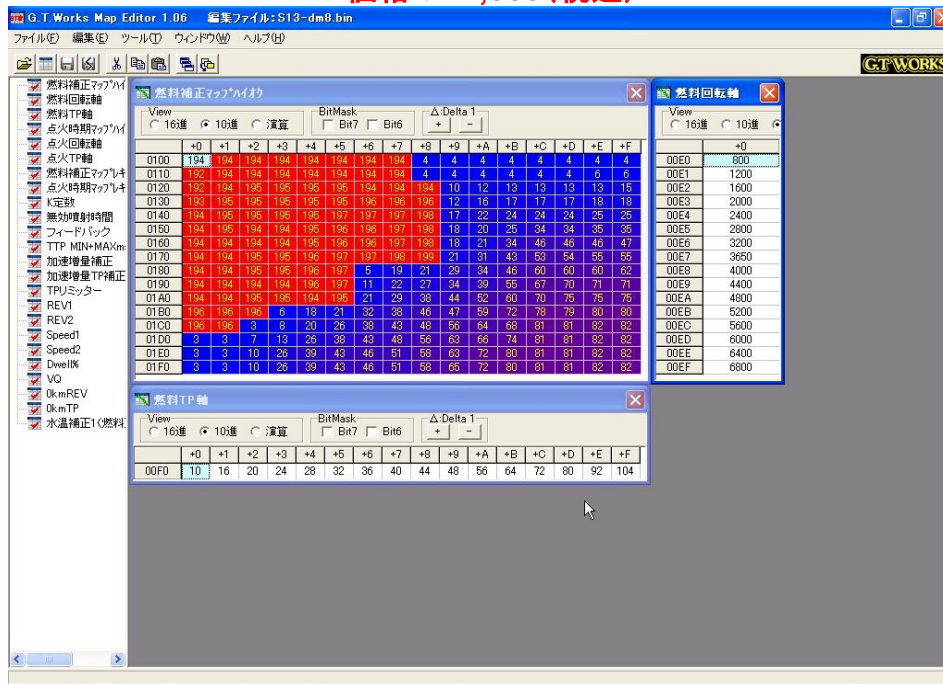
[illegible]

G.T.Works Map Editor 1.06 編集ファイル: S13-dm8.bin

ファイル(F) 編集(E) ツール(T) ウィンドウ(W) ヘルプ(H)

GT WORKS

燃料補正マップハイ
燃料回転軸
燃料TP軸
点火時期マップハイ
点火回転軸
点火TP軸
燃料補正マップレギ
点火時期マップレギ
K定数
無効噴射時間
フィードバック
TTP MIN+MAXm
加速増量補正
加速増量TP補正
TPリミッター
REV1
REV2
Speed1
Speed2
Dwell%
VQ
0kmREV
0kmTP
水温補正1(燃料

燃料補正マップハイオク

View
16進 10進 演算

BitMask
Bit7 Bit6

Δ:Delta 1
+ -

| | +0 | +1 | +2 | +3 | +4 | +5 | +6 | +7 | +8 | +9 | +A | +B | +C | +D | +E | +F |
|---|---|---|---|---|---|---|---|---|---|---|---|---|---|---|---|---|
| 0100 | 194 | 194 | 194 | 194 | 194 | 194 | 194 | 194 | 4 | 4 | 4 | 4 | 4 | 4 | 4 | 4 |
| 0110 | 192 | 194 | 194 | 194 | 194 | 194 | 194 | 194 | 4 | 4 | 4 | 4 | 4 | 4 | 6 | 6 |
| 0120 | 192 | 194 | 195 | 195 | 195 | 195 | 194 | 194 | 194 | 10 | 12 | 13 | 13 | 13 | 13 | 15 |
| 0130 | 193 | 195 | 195 | 195 | 195 | 196 | 196 | 196 | 12 | 16 | 17 | 17 | 17 | 18 | 18 |
| 0140 | 194 | 195 | 195 | 195 | 195 | 197 | 197 | 197 | 198 | 17 | 22 | 24 | 24 | 24 | 25 | 25 |
| 0150 | 194 | 195 | 194 | 194 | 195 | 196 | 196 | 197 | 198 | 18 | 20 | 25 | 34 | 34 | 35 | 35 |
| 0160 | 194 | 194 | 194 | 194 | 195 | 196 | 196 | 197 | 198 | 18 | 21 | 34 | 46 | 46 | 46 | 47 |
| 0170 | 194 | 194 | 195 | 195 | 196 | 197 | 197 | 198 | 199 | 21 | 31 | 43 | 53 | 54 | 55 | 55 |
| 0180 | 194 | 194 | 195 | 195 | 196 | 197 | 5 | 19 | 21 | 29 | 34 | 46 | 60 | 60 | 60 | 62 |
| 0190 | 194 | 194 | 194 | 194 | 196 | 197 | 11 | 22 | 27 | 34 | 39 | 55 | 67 | 70 | 71 | 71 |
| 01A0 | 194 | 194 | 195 | 195 | 194 | 195 | 21 | 29 | 38 | 44 | 52 | 60 | 70 | 75 | 75 | 75 |
| 01B0 | 196 | 196 | 196 | 6 | 18 | 21 | 32 | 38 | 46 | 47 | 59 | 72 | 78 | 79 | 80 | 80 |
| 01C0 | 196 | 196 | 3 | 8 | 20 | 26 | 38 | 43 | 48 | 56 | 64 | 68 | 81 | 81 | 82 | 82 |
| 01D0 | 3 | 3 | 7 | 13 | 26 | 38 | 43 | 48 | 56 | 63 | 66 | 74 | 81 | 81 | 82 | 82 |
| 01E0 | 3 | 3 | 10 | 26 | 39 | 43 | 46 | 51 | 58 | 63 | 72 | 80 | 81 | 81 | 82 | 82 |
| 01F0 | 3 | 3 | 10 | 26 | 39 | 43 | 46 | 51 | 58 | 65 | 72 | 80 | 81 | 81 | 82 | 82 |

燃料回転軸

View
16進 10進

| | +0 |
|---|---|
| 00E0 | 800 |
| 00E1 | 1200 |
| 00E2 | 1600 |
| 00E3 | 2000 |
| 00E4 | 2400 |
| 00E5 | 2800 |
| 00E6 | 3200 |
| 00E7 | 3650 |
| 00E8 | 4000 |
| 00E9 | 4400 |
| 00EA | 4800 |
| 00EB | 5200 |
| 00EC | 5600 |
| 00ED | 6000 |
| 00EE | 6400 |
| 00EF | 6800 |

燃料TP軸

View
16進 10進 演算

BitMask
Bit7 Bit6

Δ:Delta 1
+ -

| | +0 | +1 | +2 | +3 | +4 | +5 | +6 | +7 | +8 | +9 | +A | +B | +C | +D | +E | +F |
|---|---|---|---|---|---|---|---|---|---|---|---|---|---|---|---|---|
| 00F0 | 10 | 16 | 20 | 24 | 28 | 32 | 36 | 40 | 44 | 48 | 56 | 64 | 72 | 80 | 92 | 104 |